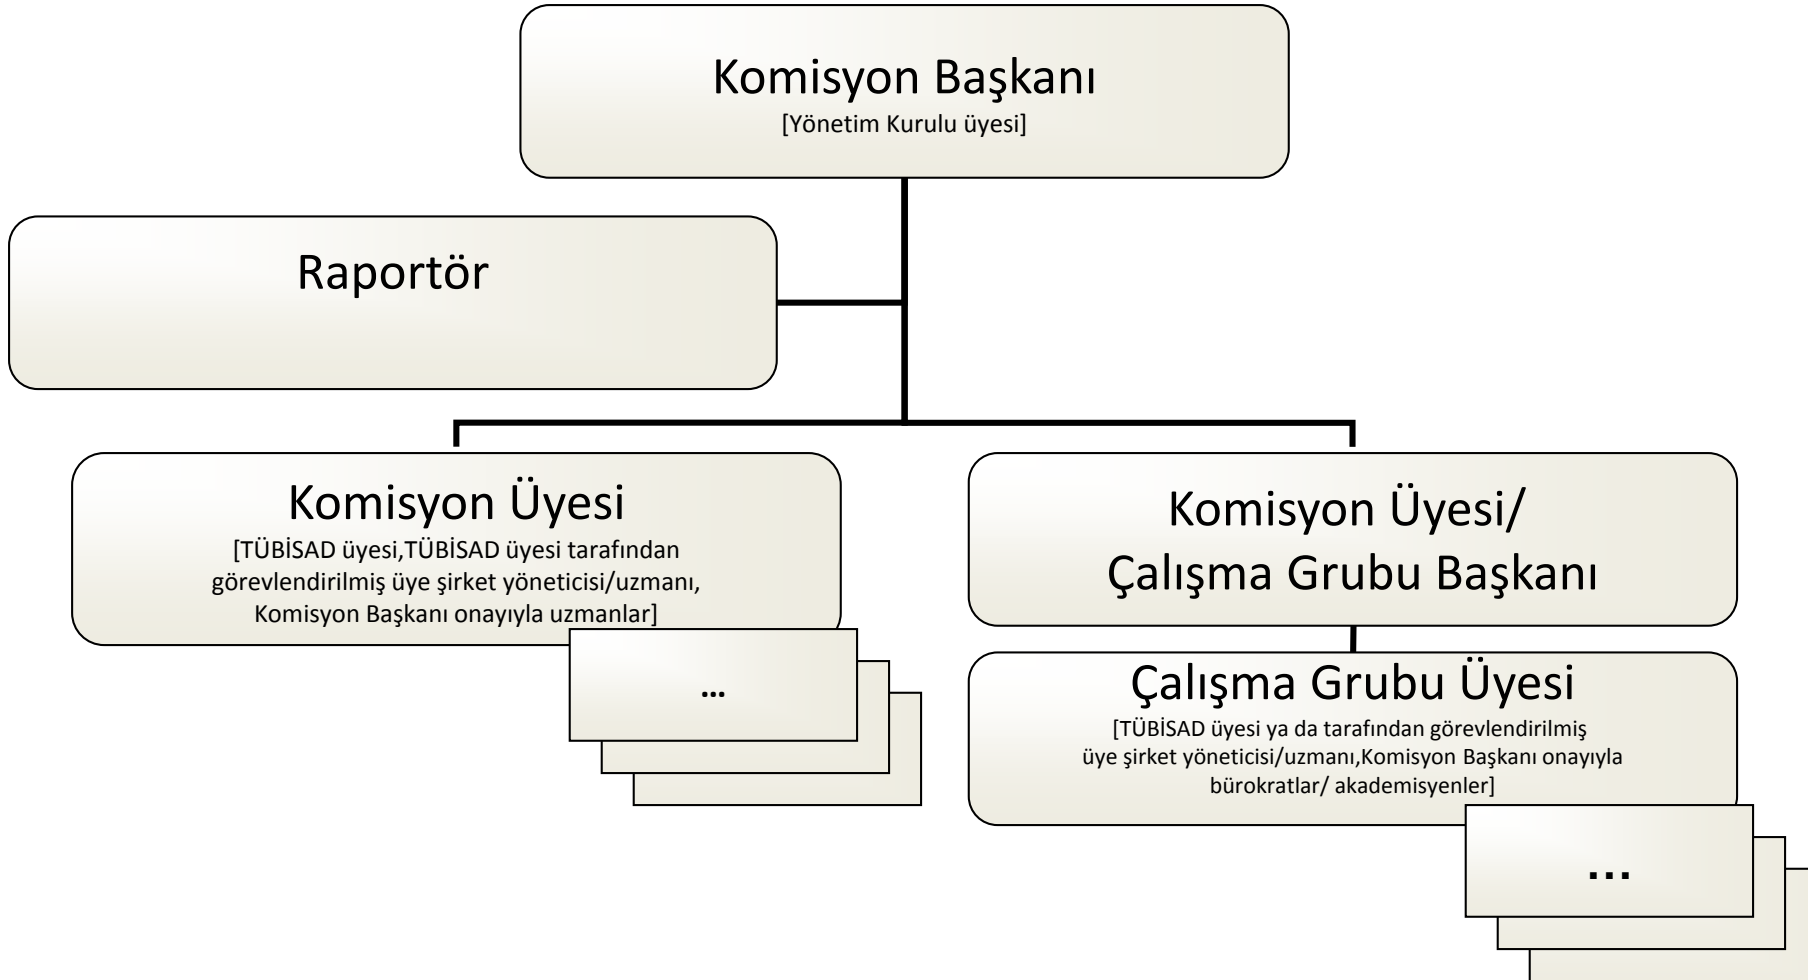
Komisyon Başkanı
[Yönetim Kurulu üyesi]

Raportör

Komisyon Üyesi
[TÜBİSAD üyesi,TÜBİSAD üyesi tarafından görevlendirilmiş üye şirket yöneticisi/uzmanı, Komisyon Başkanı onayıyla uzmanlar]

…

Komisyon Üyesi/
Çalışma Grubu Başkanı

Çalışma Grubu Üyesi
[TÜBİSAD üyesi ya da tarafından görevlendirilmiş üye şirket yöneticisi/uzmanı,Komisyon Başkanı onayıyla bürokratlar/ akademisyenler]

...